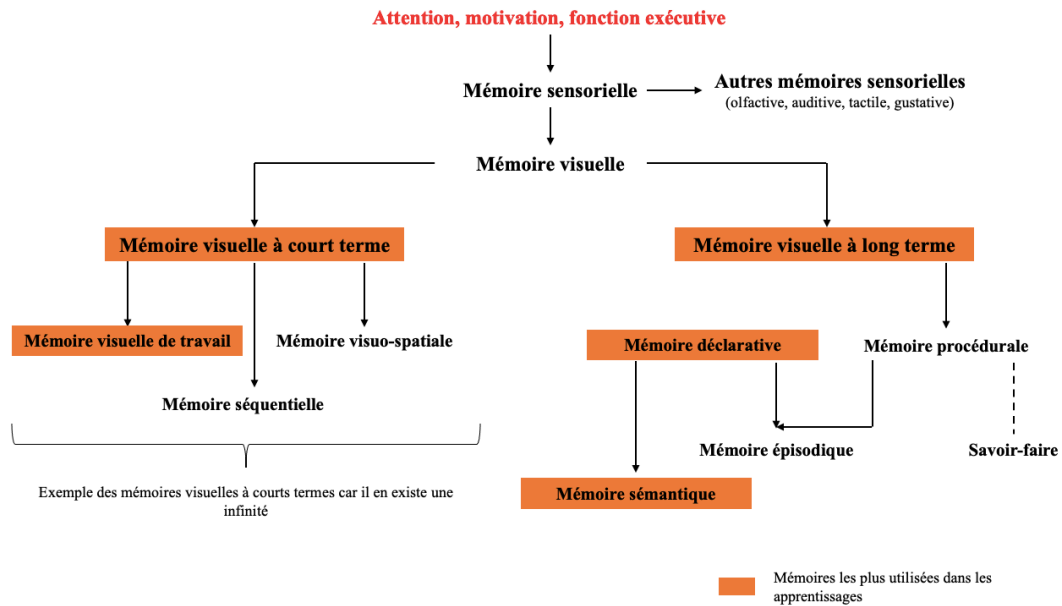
Attention, motivation, fonction exécutive

Mémoire sensorielle

Autres mémoires sensorielles
(olfactive, auditive, tactile, gustative)

Mémoire visuelle

Mémoire visuelle à court terme

Mémoire visuelle à long terme

Mémoire visuelle de travail

Mémoire visuo-spatiale

Mémoire séquentielle

Exemple des mémoires visuelles à courts termes car il en existe une infinité

Mémoire déclarative

Mémoire procédurale

Mémoire épisodique

Savoir-faire

Mémoire sémantique

Mémoires les plus utilisées dans les apprentissages